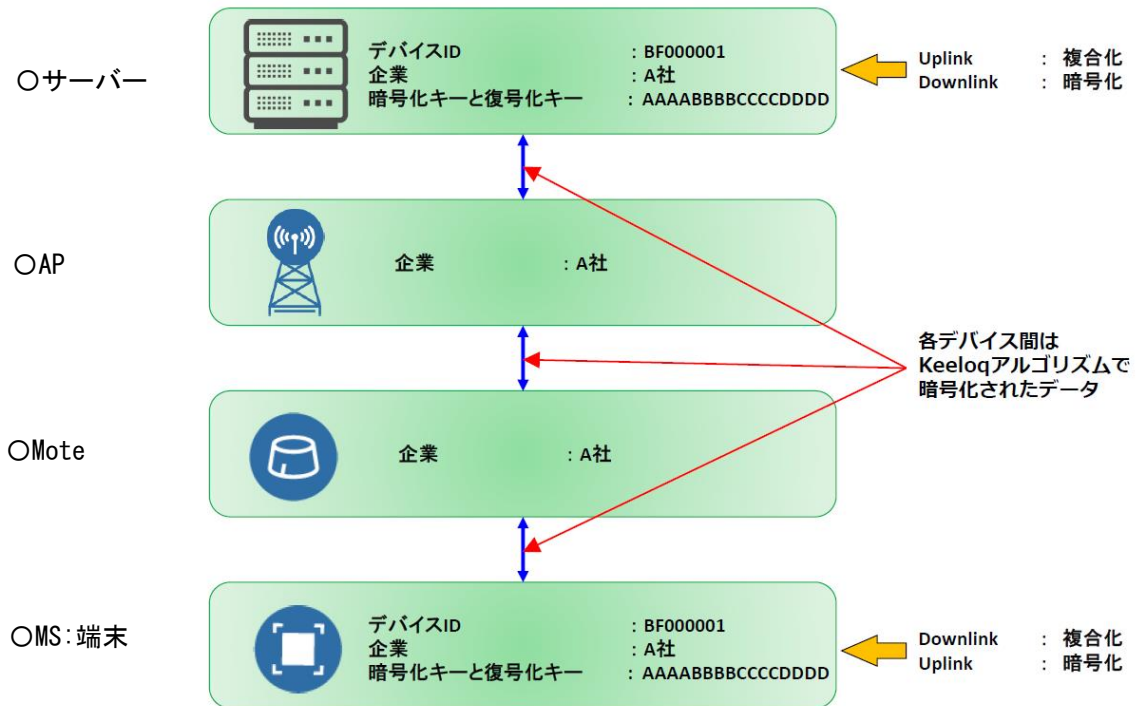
○サーバー

デバイスID : BF000001
企業 : A社
暗号化キーと復号化キー : AAAABBBBCCCCDDDD

Uplink : 複合化
Downlink : 暗号化

○AP

企業 : A社

各デバイス間は Keeloqアルゴリズムで 暗号化されたデータ

○Mote

企業 : A社

○MS:端末

デバイスID : BF000001
企業 : A社
暗号化キーと復号化キー : AAAABBBBCCCCDDDD

Downlink : 複合化
Uplink : 暗号化